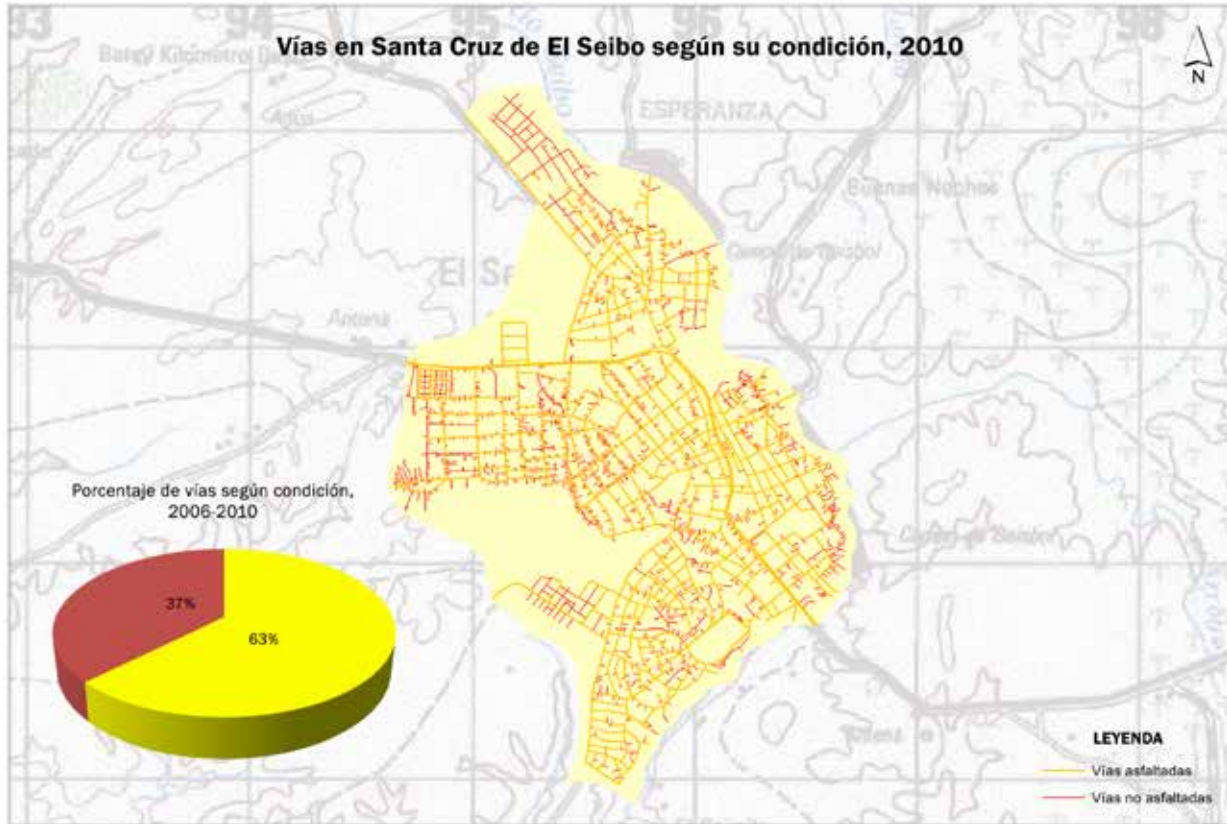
93 94 95 96 98

Vías en Santa Cruz de El Seibo según su condición, 2010

N

Batey Kilómetro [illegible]

ESPERANZA

Buenas Noches

El Se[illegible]

Antona

Porcentaje de vías según condición, 2006-2010

37%

63%

LEYENDA

Vías asfaltadas

Vías no asfaltadas